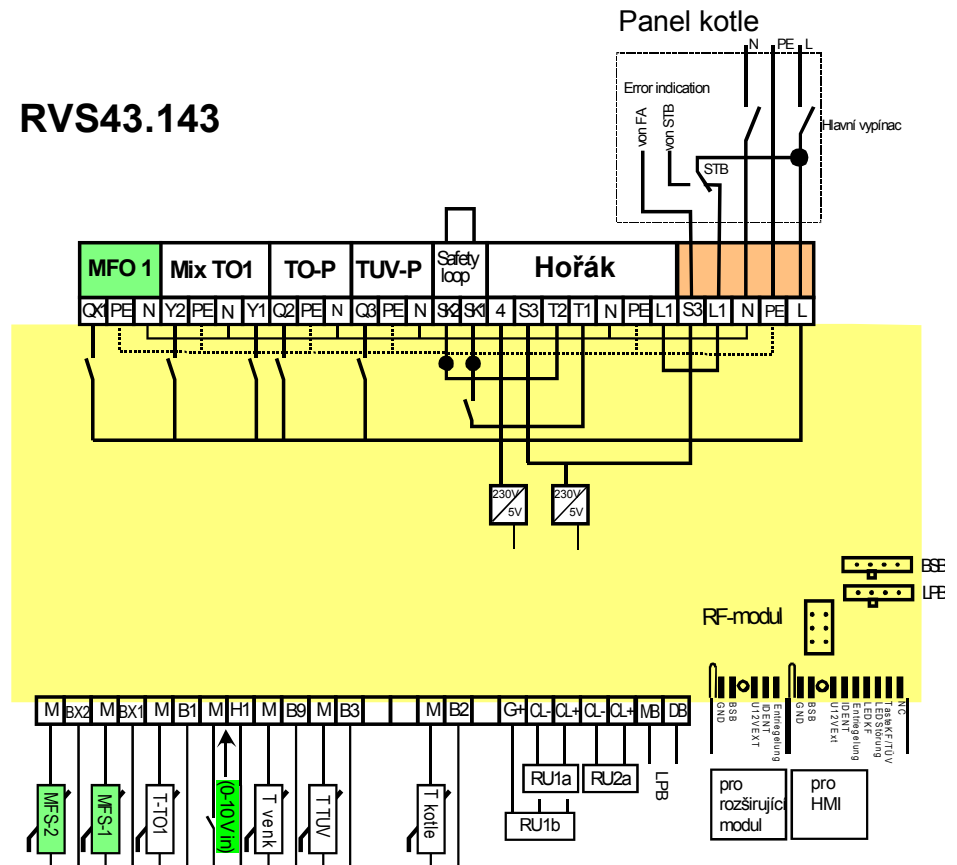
Panel kotle

N PE L

Error indication

von FA

von STB

STB

Hlavní vypínac

RVS43.143

MFO 1 | Mix TO1 | TO-P | TUV-P | Safety loop | Hořák

QX1 PE N Y2 PE N Y1 Q2 PE N Q3 PE N SK2 SK1 4 S3 T2 T1 N PE L1 S3 L1 N PE L

230V 5V

230V 5V

BSB

LPB

RF-modul

M BX2 M BX1 M B1 M H1 M B9 M B3 M B2 G+ CL- CL+ CL- CL+ MB DB

GND BSB U12VEXT IDENT Entriegelung

GND BSB U12VExt IDENT Entriegelung LEDKF LEDStörung TasterKF/TÜV NC

MFS-2

MFS-1

T-TO1

(0-10V in)

T venk

T TUV

T kotle

RU1a

RU2a

RU1b

LPB

pro rozšiřující modul

pro HMI